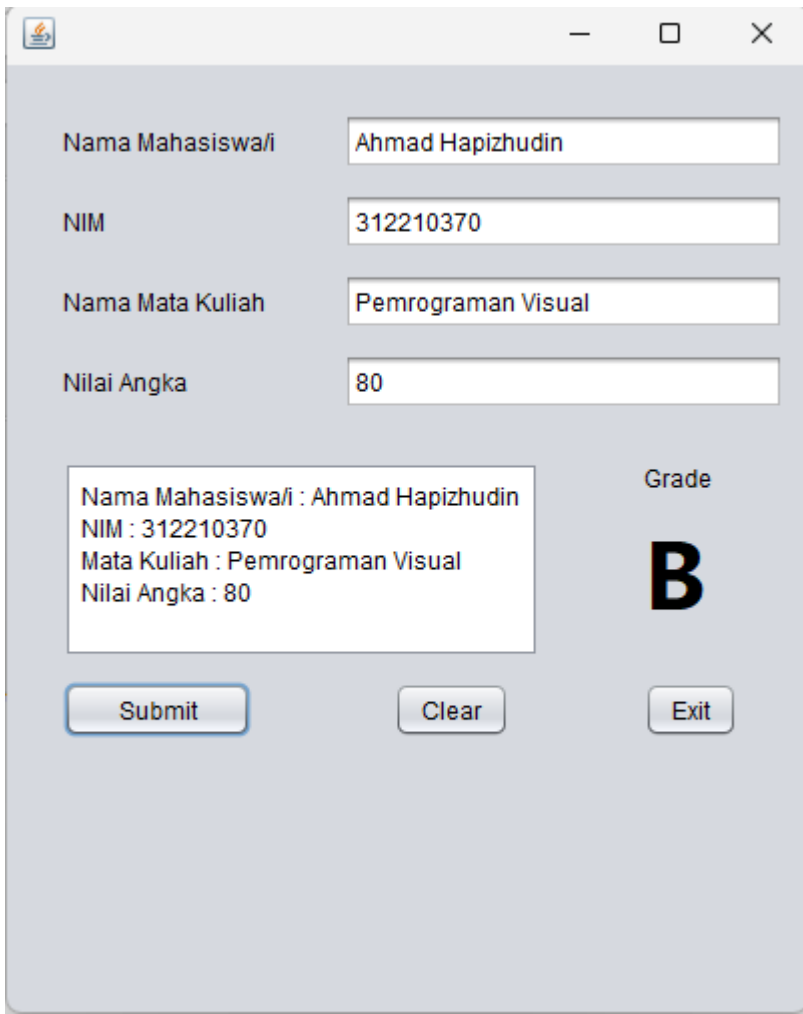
Nama Mahasiswa/i Ahmad Hapizhudin

NIM 312210370

Nama Mata Kuliah Pemrograman Visual

Nilai Angka 80

Nama Mahasiswa/i : Ahmad Hapizhudin
NIM : 312210370
Mata Kuliah : Pemrograman Visual
Nilai Angka : 80

Grade

B

Submit

Clear

Exit